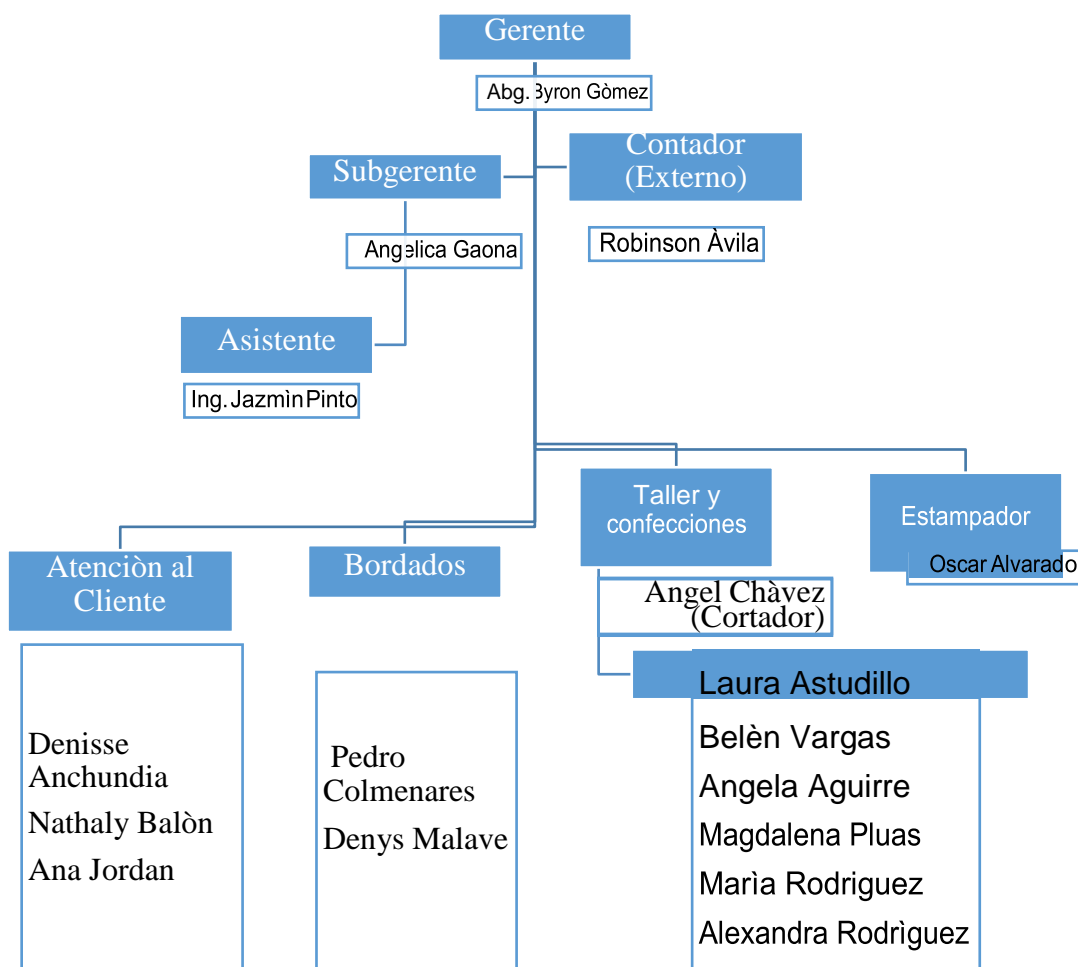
Gerente

Abg. Byron Gòmez

Subgerente

Contador (Externo)

Angelica Gaona

Robinson Àvila

Asistente

Ing. Jazmìn Pinto

Taller y confecciones

Estampador

Oscar Alvarado

Atenciòn al Cliente

Bordados

Angel Chàvez (Cortador)

Laura Astudillo

Belèn Vargas

Angela Aguirre

Magdalena Pluas

Marìa Rodriguez

Alexandra Rodrìguez

Denisse Anchundia

Nathaly Balòn

Ana Jordan

Pedro Colmenares

Denys Malave